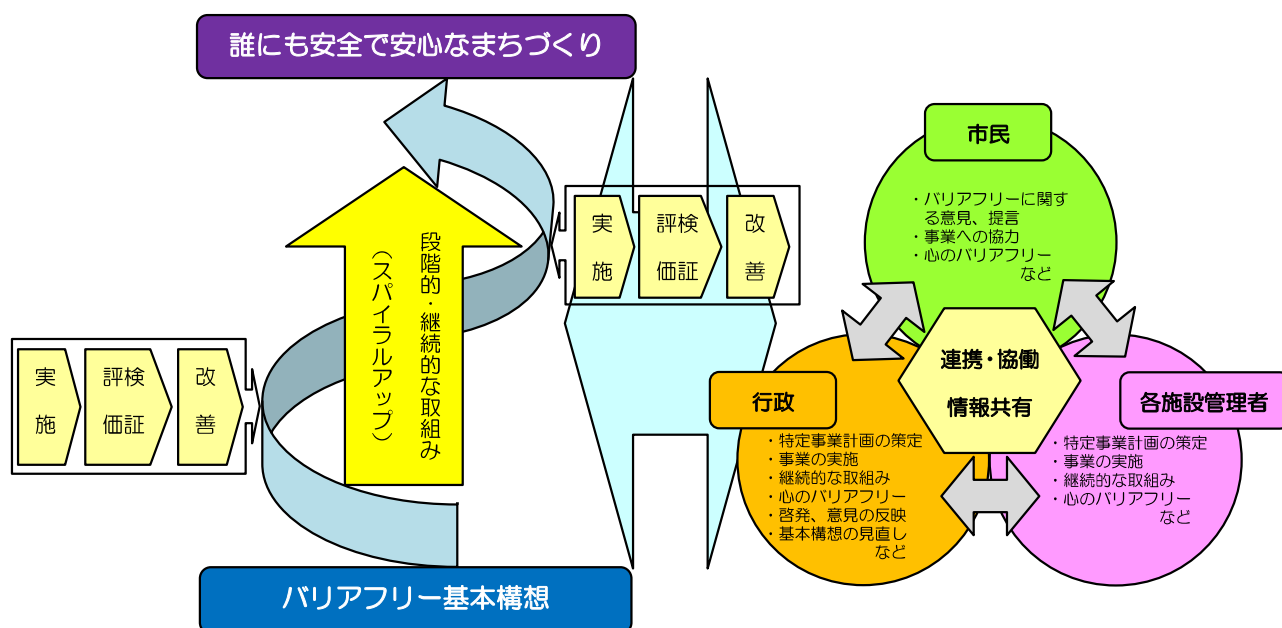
誰にも安全で安心なまちづくり

段階的・継続的な取組み
（スパイラルアップ）

実施
評検価証
改善

実施
評検価証
改善

市民
・バリアフリーに関する意見、提言
・事業への協力
・心のバリアフリー
など

連携・協働
情報共有

行政
・特定事業計画の策定
・事業の実施
・継続的な取組み
・心のバリアフリー
・啓発、意見の反映
・基本構想の見直し
など

各施設管理者
・特定事業計画の策定
・事業の実施
・継続的な取組み
・心のバリアフリー
など

バリアフリー基本構想